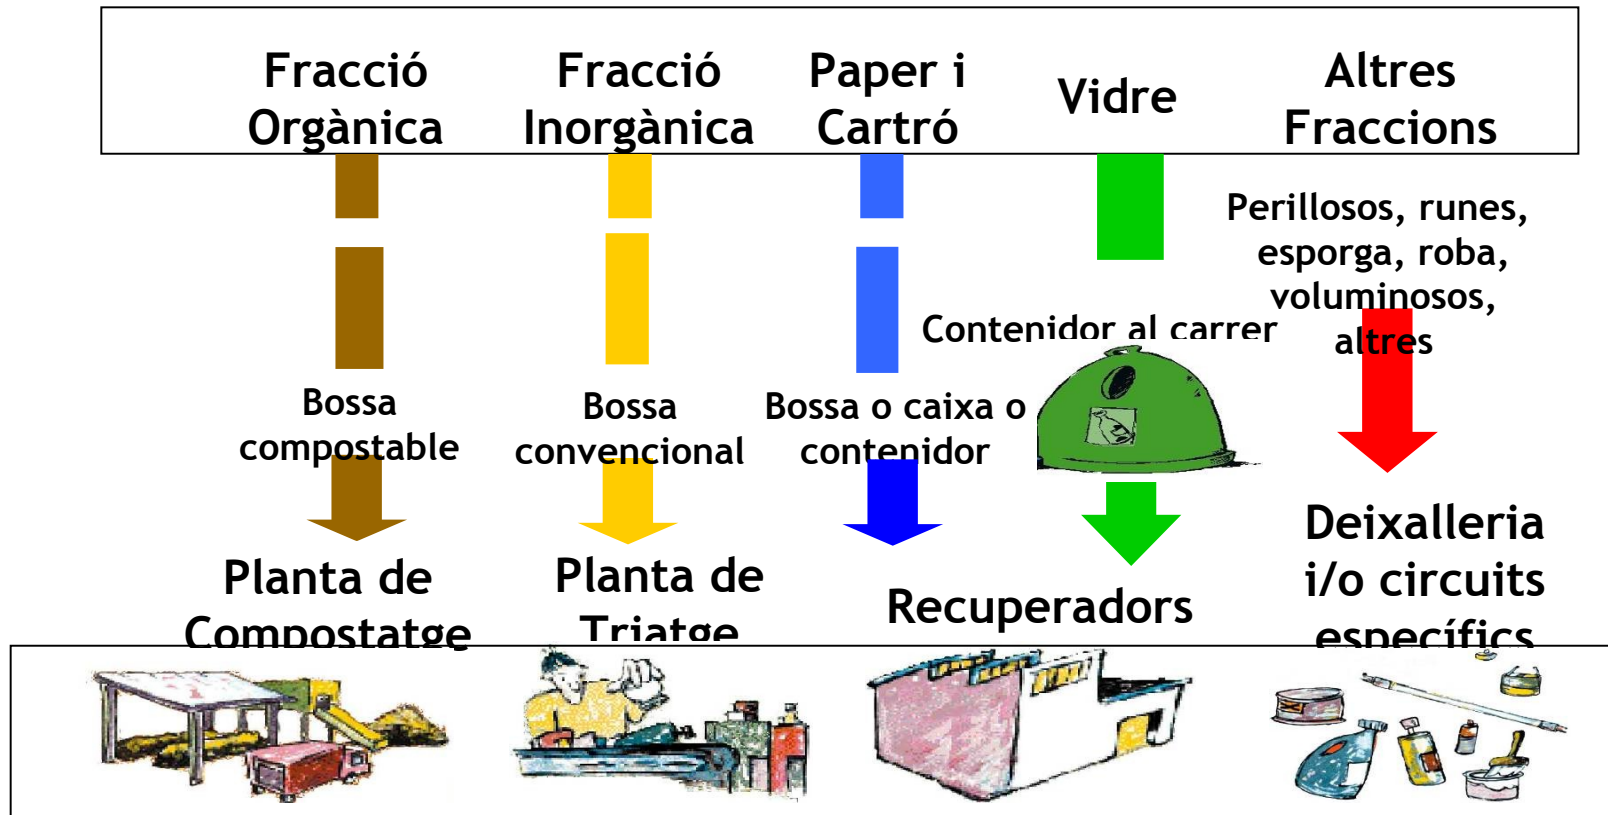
Fracció Orgànica

Fracció Inorgànica

Paper i Cartró

Vidre

Altres Fraccions

Perillosos, runes, esporga, roba, voluminosos, altres

Contenidor al carrer

Bossa compostable

Bossa convencional

Bossa o caixa o contenidor

Planta de Compostatge

Planta de Triatge

Recuperadors

Deixalleria i/o circuits específics